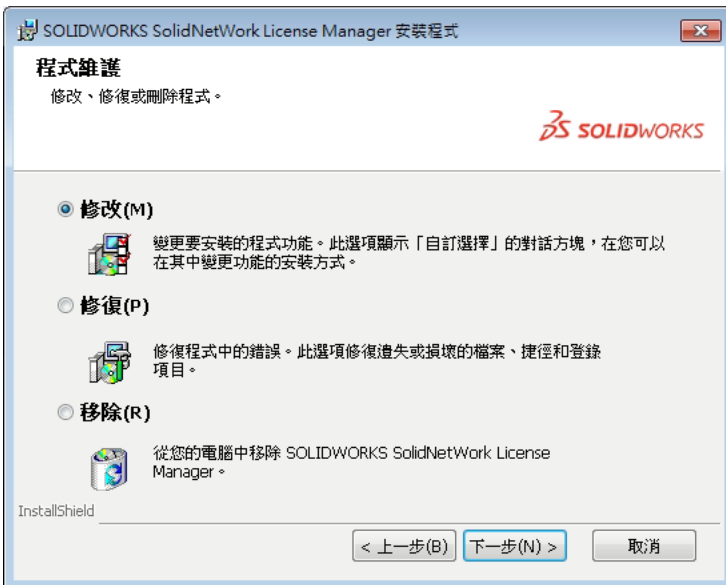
SOLIDWORKS SolidNetWork License Manager 安裝程式

程式維護

修改、修復或刪除程式。

SOLIDWORKS

修改(M)

變更要安裝的程式功能。此選項顯示「自訂選擇」的對話方塊，在您可以在其中變更功能的安裝方式。

修復(P)

修復程式中的錯誤。此選項修復遺失或損壞的檔案、捷徑和登錄項目。

移除(R)

從您的電腦中移除 SOLIDWORKS SolidNetWork License Manager。

InstallShield

< 上一步(B)

下一步(N) >

取消